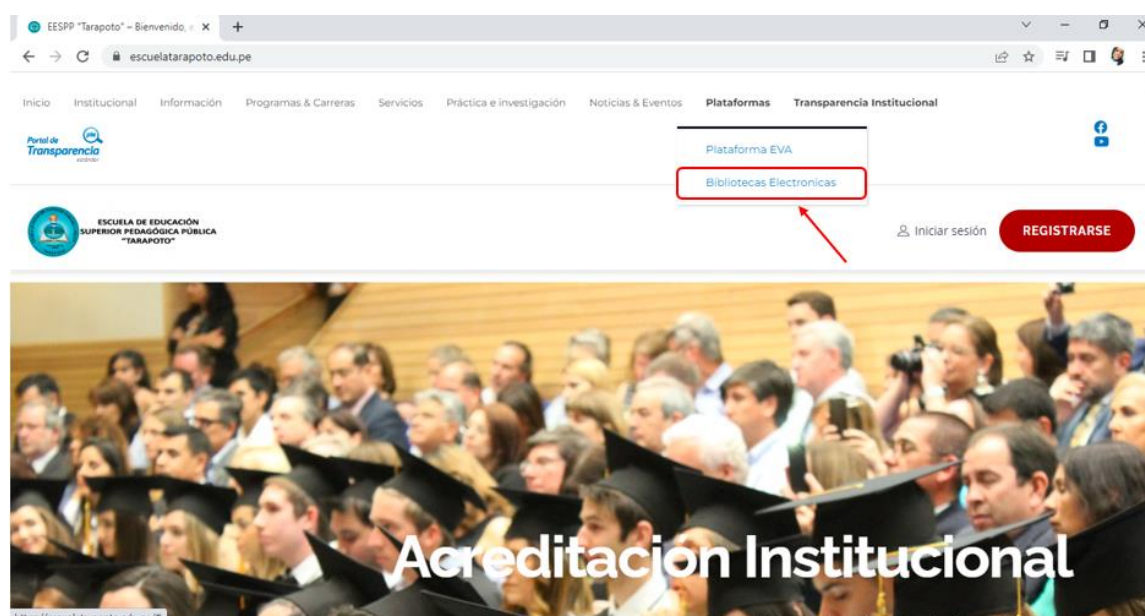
EESPP "Tarapoto" – Bienvenido, a ×
+
escuelatarapoto.edu.pe

Inicio Institucional Información Programas & Carreras Servicios Práctica e investigación Noticias & Eventos Plataformas Transparencia Institucional

Portal de Transparencia estándar

Plataforma EVA
Bibliotecas Electronicas

ESCUELA DE EDUCACIÓN SUPERIOR PEDAGÓGICA PÚBLICA "TARAPOTO"

Iniciar sesión
REGISTRARSE

Acreditación Institucional

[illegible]